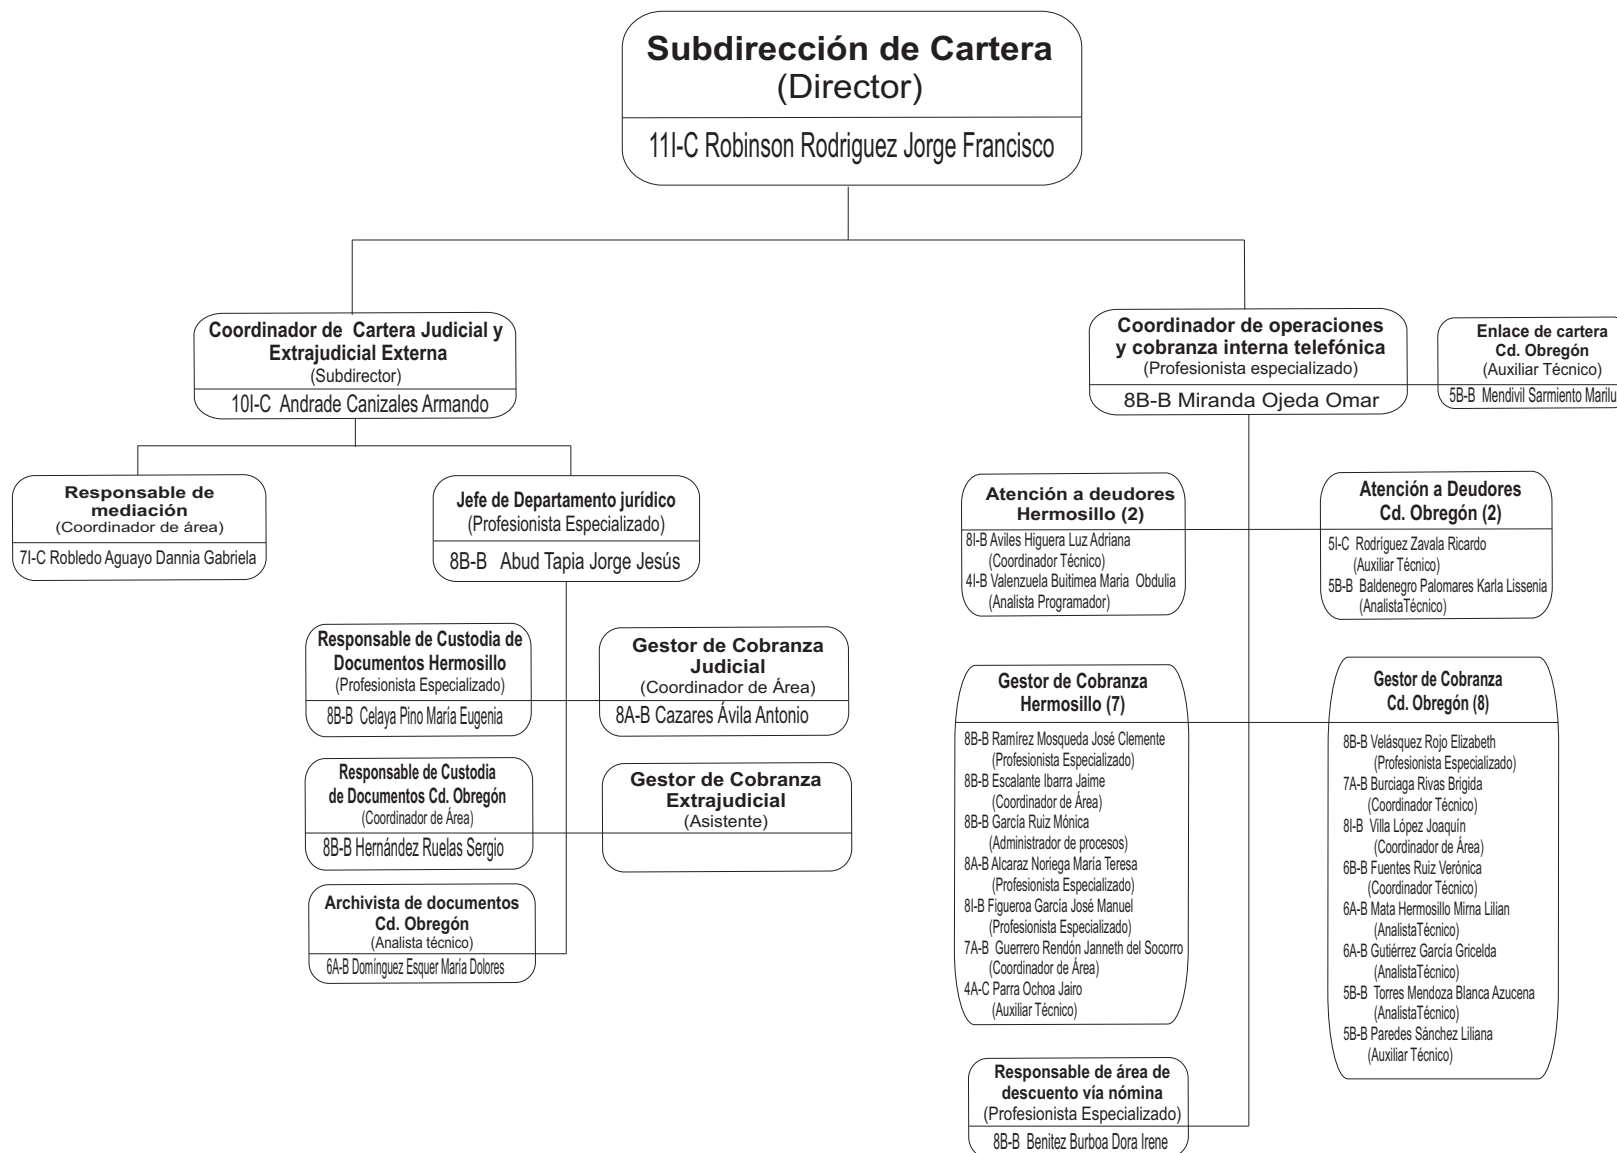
Subdirección de Cartera
(Director)
11I-C Robinson Rodriguez Jorge Francisco

Coordinador de Cartera Judicial y Extrajudicial Externa
(Subdirector)
10I-C Andrade Canizales Armando

Responsable de mediación
(Coordinador de área)
7I-C Robledo Aguayo Dannia Gabriela

Jefe de Departamento jurídico
(Profesionista Especializado)
8B-B Abud Tapia Jorge Jesús

Responsable de Custodia de Documentos Hermosillo
(Profesionista Especializado)
8B-B Celaya Pino María Eugenia

Gestor de Cobranza Judicial
(Coordinador de Área)
8A-B Cazares Ávila Antonio

Responsable de Custodia de Documentos Cd. Obregón
(Coordinador de Área)
8B-B Hernández Ruelas Sergio

Gestor de Cobranza Extrajudicial
(Asistente)

Archivista de documentos Cd. Obregón
(Analista técnico)
6A-B Domínguez Esquer María Dolores

Coordinador de operaciones y cobranza interna telefónica
(Profesionista especializado)
8B-B Miranda Ojeda Omar

Enlace de cartera Cd. Obregón
(Auxiliar Técnico)
5B-B Mendivil Sarmiento Marilu

Atención a deudores Hermosillo (2)
8I-B Aviles Higuera Luz Adriana
(Coordinador Técnico)
4I-B Valenzuela Buitimea Maria Obdulia
(Analista Programador)

Atención a Deudores Cd. Obregón (2)
5I-C Rodríguez Zavala Ricardo
(Auxiliar Técnico)
5B-B Baldenegro Palomares Karla Lissenia
(AnalistaTécnico)

Gestor de Cobranza Hermosillo (7)
8B-B Ramírez Mosqueda José Clemente
(Profesionista Especializado)
8B-B Escalante Ibarra Jaime
(Coordinador de Área)
8B-B García Ruiz Mónica
(Administrador de procesos)
8A-B Alcaraz Noriega María Teresa
(Profesionista Especializado)
8I-B Figueroa García José Manuel
(Profesionista Especializado)
7A-B Guerrero Rendón Janneth del Socorro
(Coordinador de Área)
4A-C Parra Ochoa Jairo
(Auxiliar Técnico)

Gestor de Cobranza Cd. Obregón (8)
8B-B Velásquez Rojo Elizabeth
(Profesionista Especializado)
7A-B Burciaga Rivas Brigida
(Coordinador Técnico)
8I-B Villa López Joaquín
(Coordinador de Área)
6B-B Fuentes Ruiz Verónica
(Coordinador Técnico)
6A-B Mata Hermosillo Mirna Lilian
(AnalistaTécnico)
6A-B Gutiérrez García Gricelda
(AnalistaTécnico)
5B-B Torres Mendoza Blanca Azucena
(AnalistaTécnico)
5B-B Paredes Sánchez Liliana
(Auxiliar Técnico)

Responsable de área de descuento vía nómina
(Profesionista Especializado)
8B-B Benitez Burboa Dora Irene